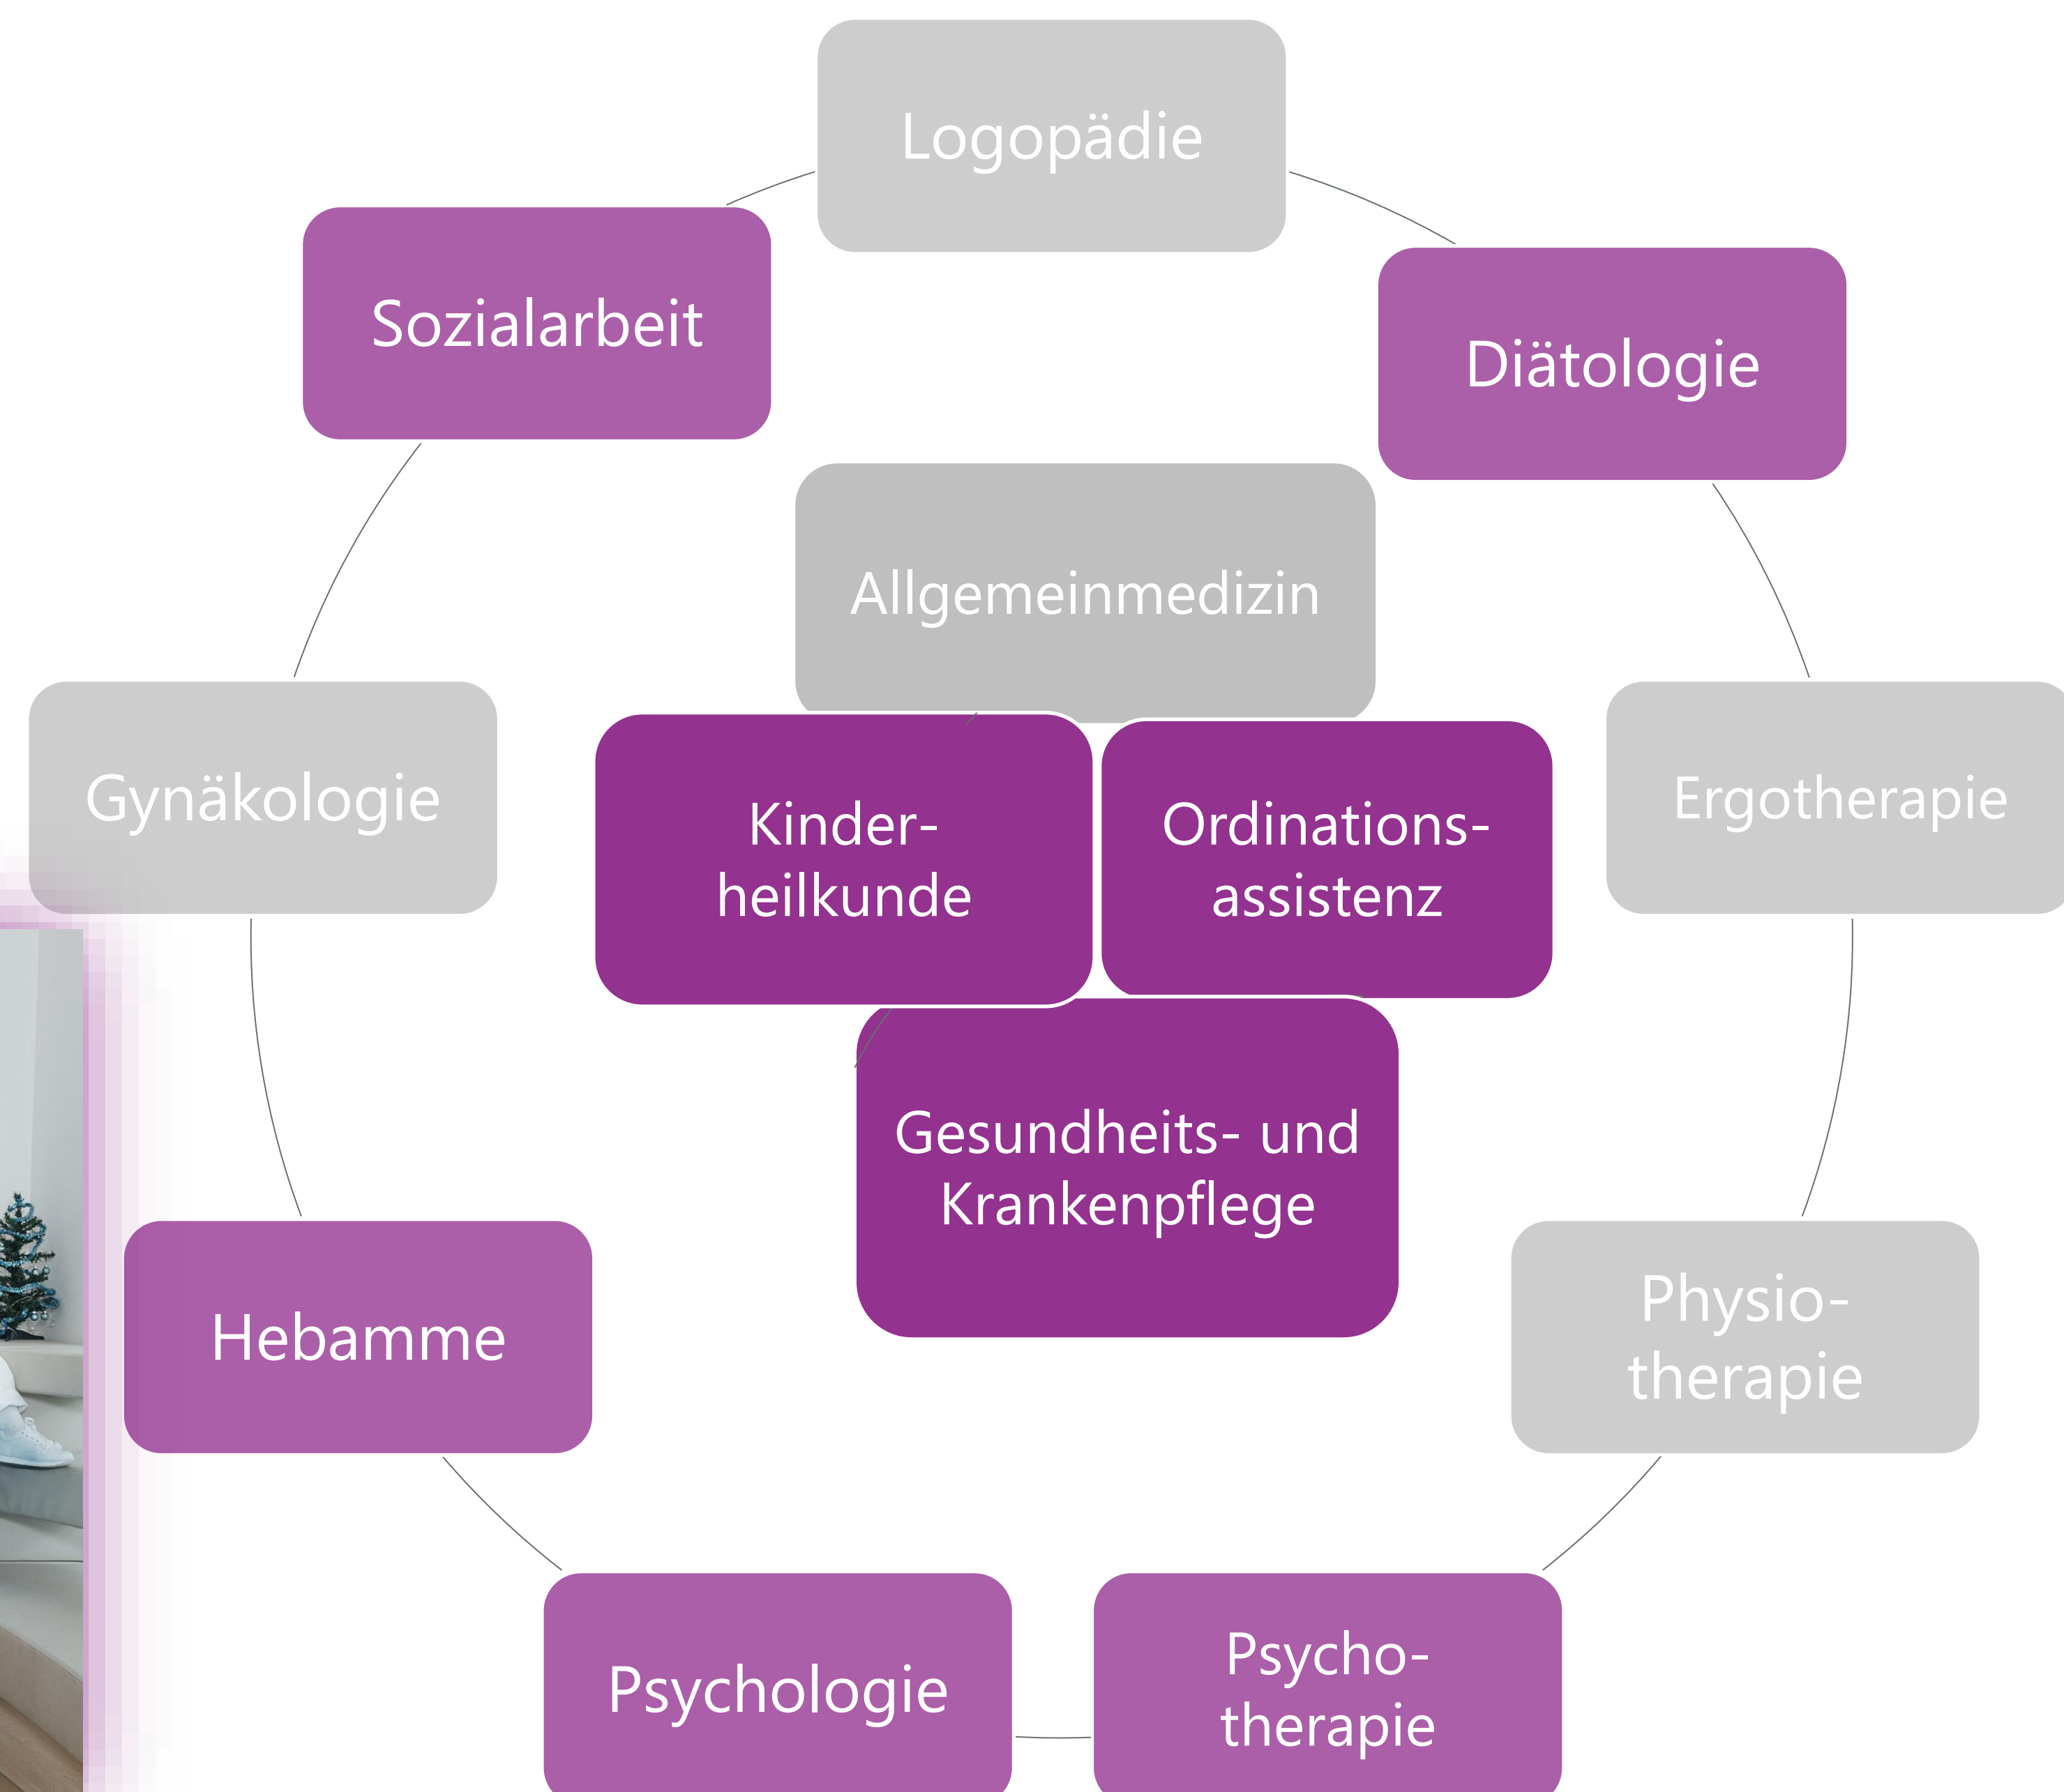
Logopädie

Diätologie

Ergotherapie

Physiotherapie

Psychotherapie

Psychologie

Hebamme

Gynäkologie

Sozialarbeit

Allgemeinmedizin

Kinderheilkunde

Ordinationsassistenz

Gesundheits- und Krankenpflege